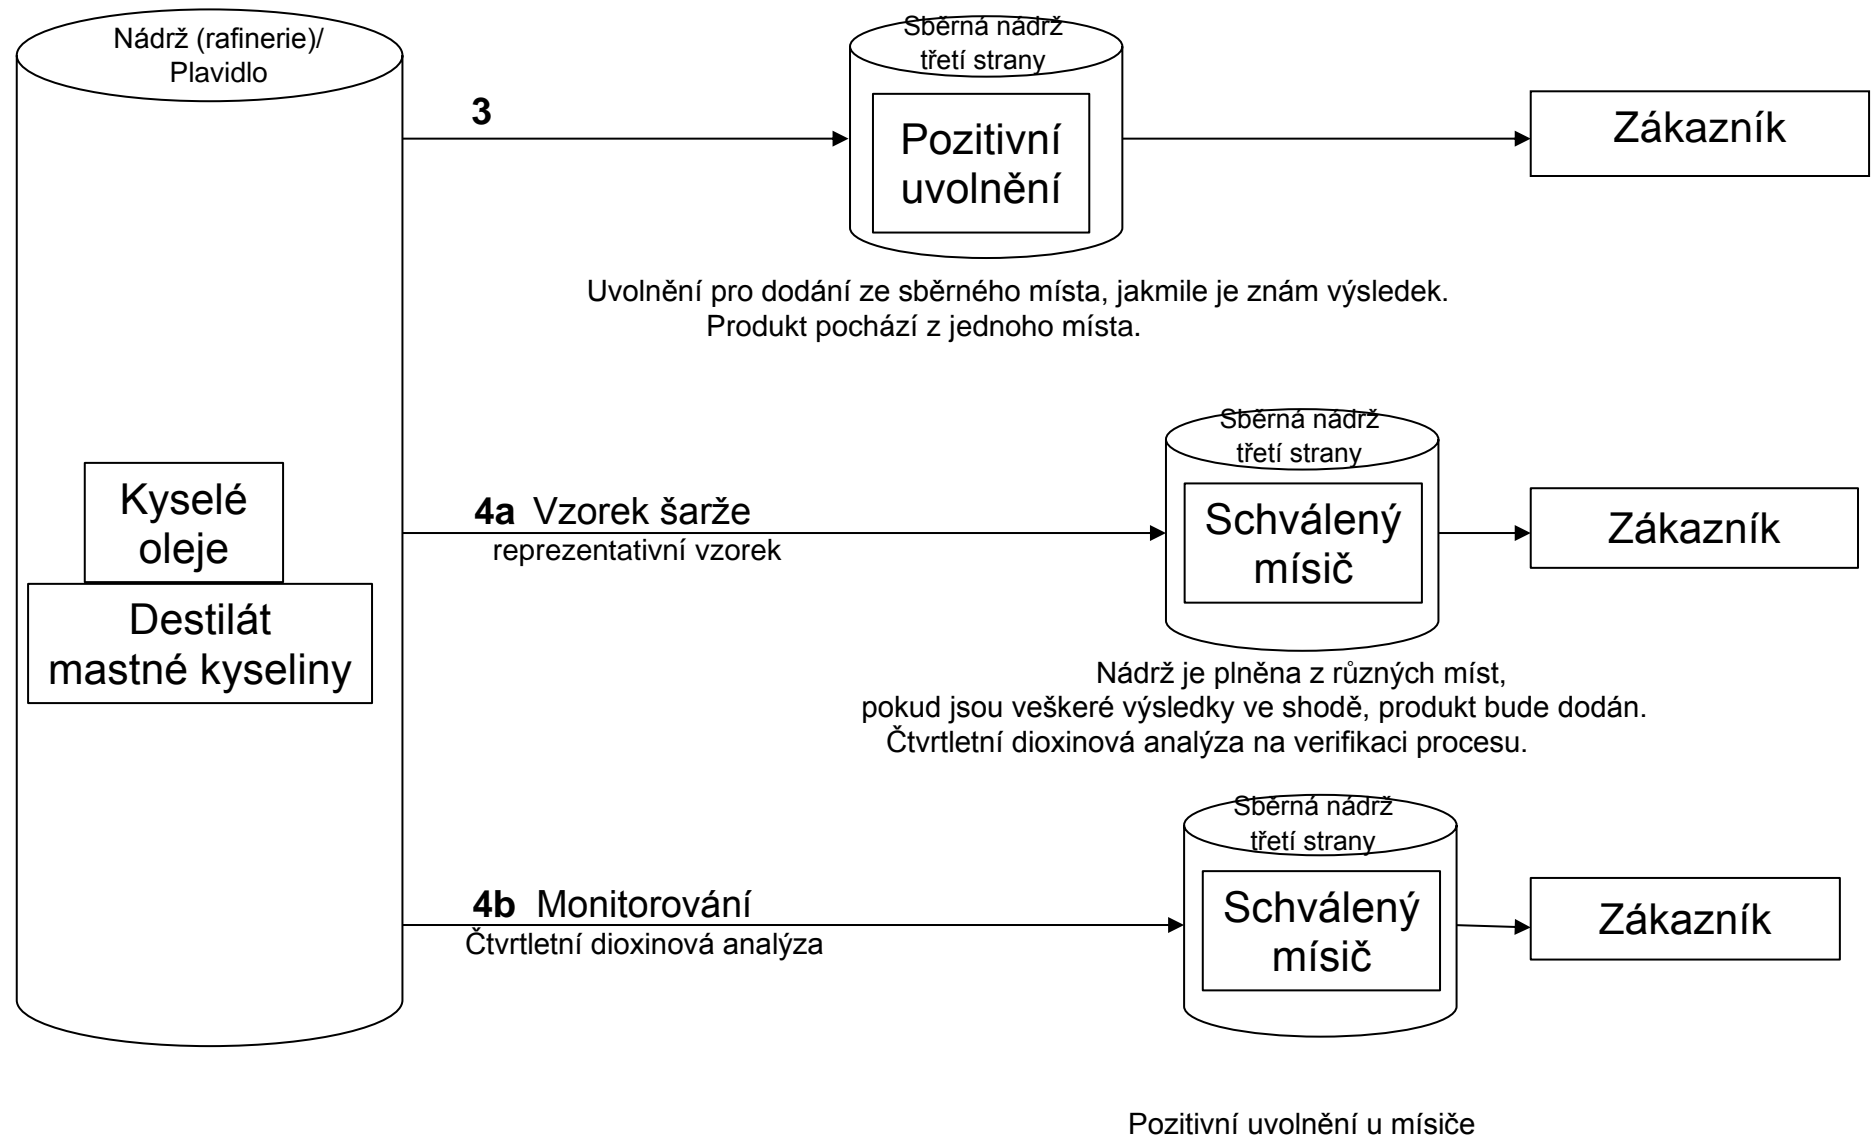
Nádrž (rafinerie)/ Plavidlo

Kyselé oleje

Destilát mastné kyseliny

3

Sběrná nádrž třetí strany

Pozitivní uvolnění

Zákazník

Uvolnění pro dodání ze sběrného místa, jakmile je znám výsledek.
Produkt pochází z jednoho místa.

4a Vzorek šarže
reprezentativní vzorek

Sběrná nádrž třetí strany

Schválený mísič

Zákazník

Nádrž je plněna z různých míst,
pokud jsou veškeré výsledky ve shodě, produkt bude dodán.
Čtvrtletní dioxinová analýza na verifikaci procesu.

4b Monitorování
Čtvrtletní dioxinová analýza

Sběrná nádrž třetí strany

Schválený mísič

Zákazník

Pozitivní uvolnění u mísiče